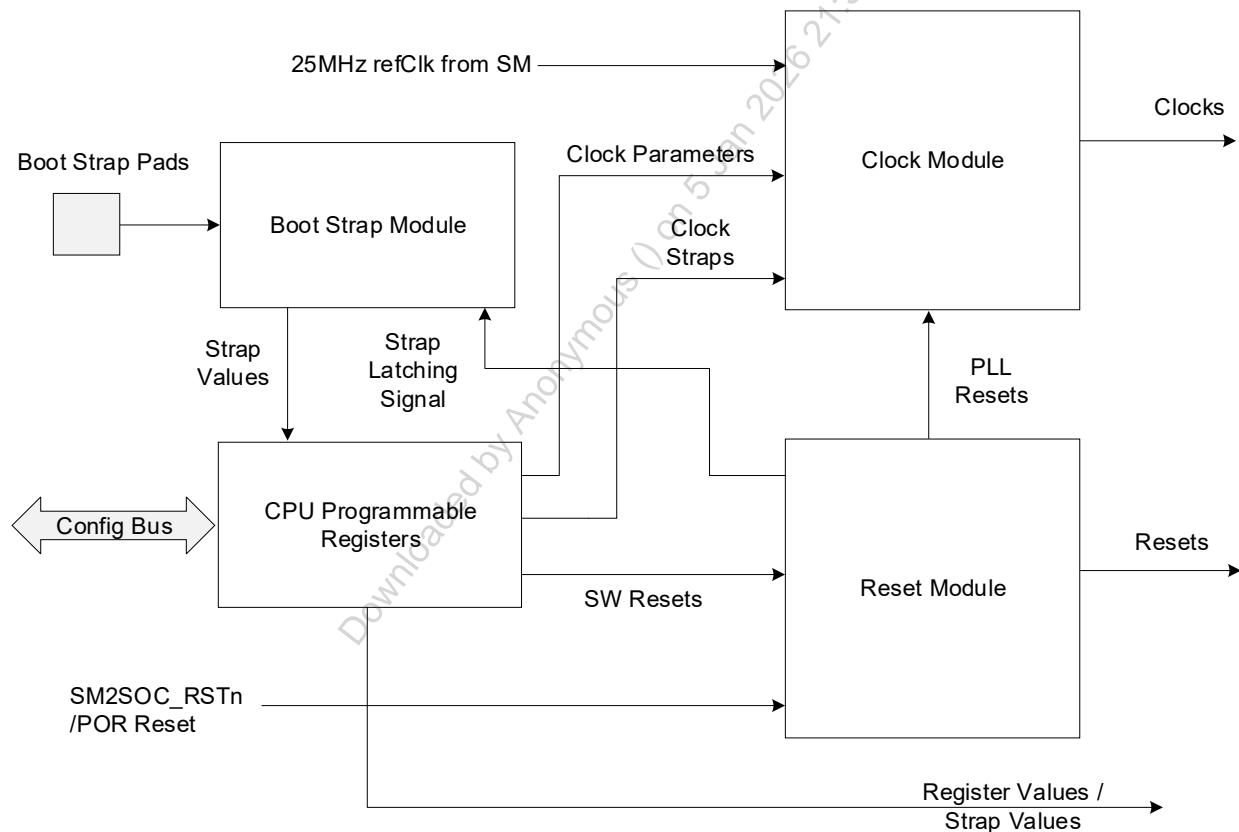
25MHz refClk from SM

Clock Module

Clocks

Boot Strap Pads

Boot Strap Module

Clock Parameters

Clock Straps

Strap Values

Strap Latching Signal

PLL Resets

Config Bus

CPU Programmable Registers

Resets

Reset Module

SW Resets

SM2SOC_RSTn /POR Reset

Register Values / Strap Values

Downloaded by Anonymous () on 5 Jan 2026 21:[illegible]